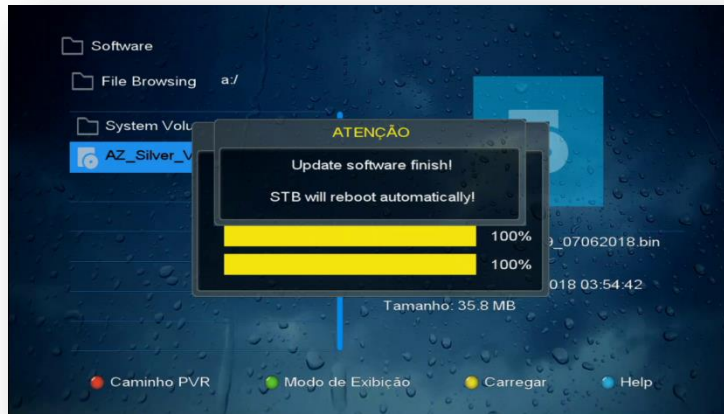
Software

File Browsing a:/

System Volu

AZ_Silver_V

ATENÇÃO

Update software finish!

STB will reboot automatically!

100%

100%

_07062018.bin

018 03:54:42

Tamanho: 35.8 MB

Caminho PVR

Modo de Exibição

Carregar

Help